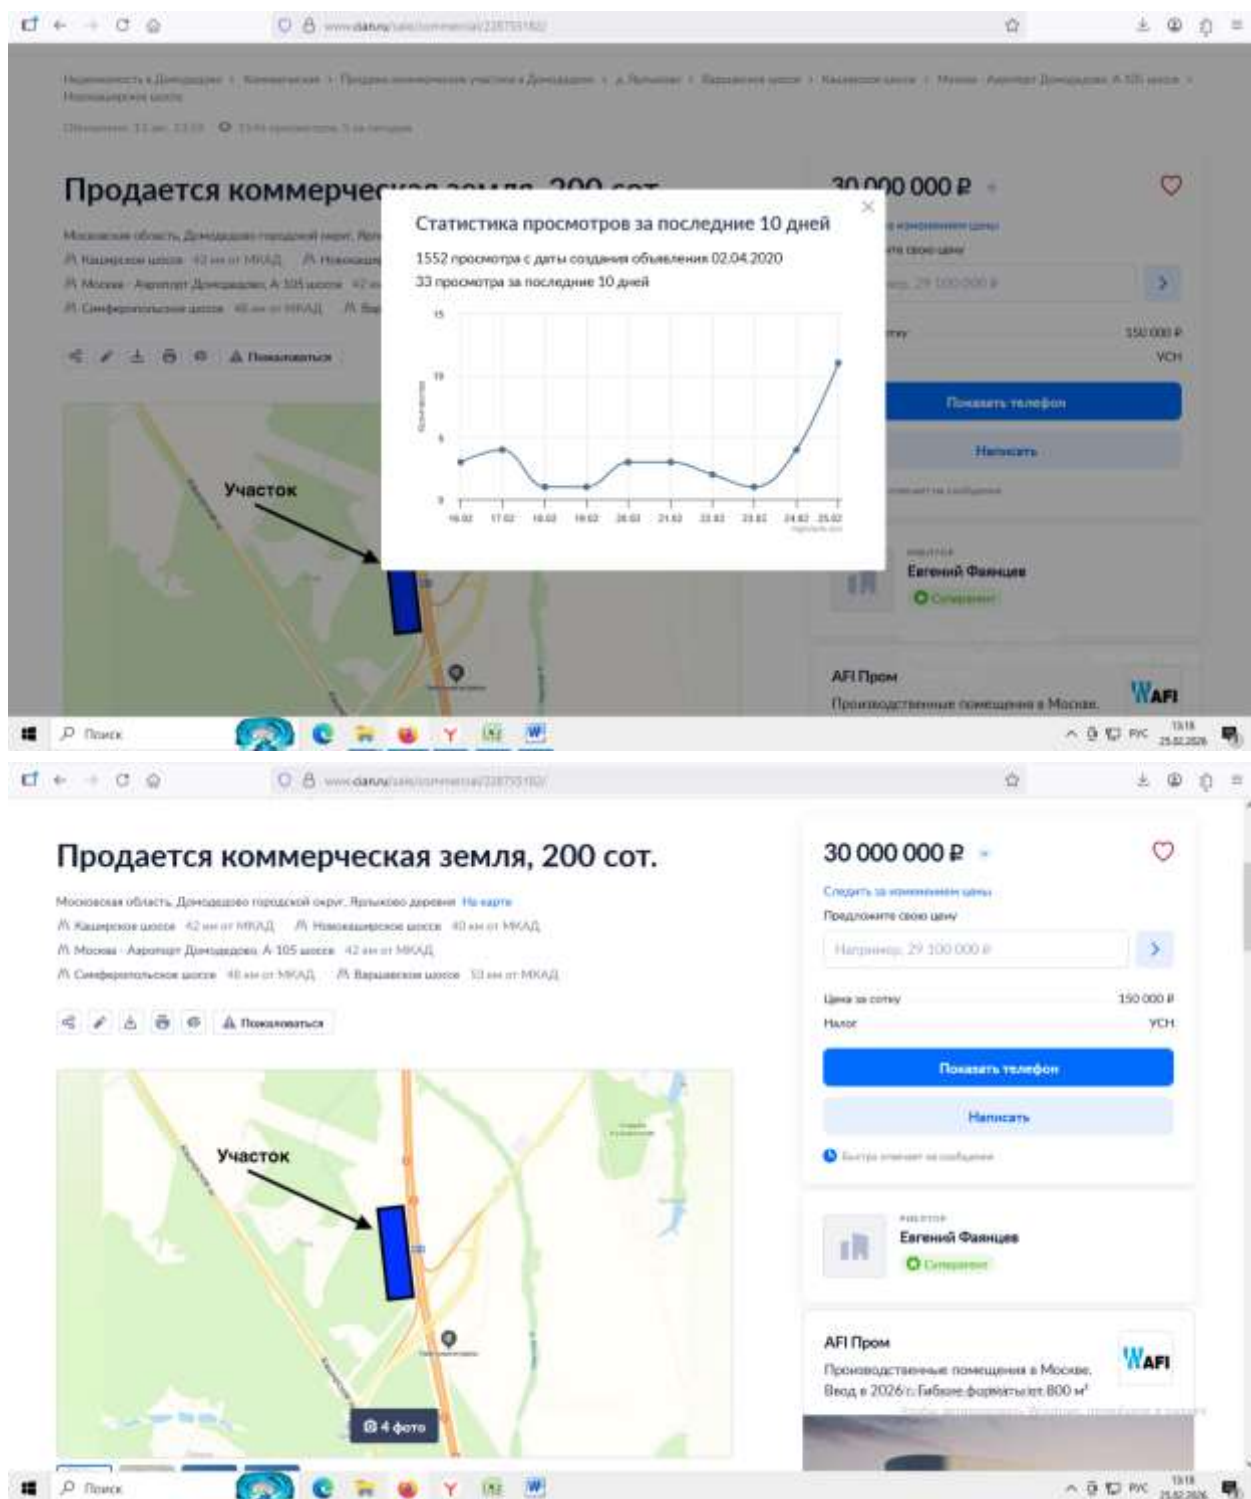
www.cian.ru/sale/commercial/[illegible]

Недвижимость в Домодедово > Коммерческая > Продажа коммерческих участков в Домодедово > д. Ялтыково > Варшавское шоссе > Каширское шоссе > Москва - Аэропорт Домодедово А 105 шоссе > Новокаширское шоссе

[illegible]

Продается коммерческая земля, 200 сот.

30 000 000 ₽

Статистика просмотров за последние 10 дней

1552 просмотра с даты создания объявления 02.04.2020

33 просмотра за последние 10 дней

15

10

5

0

16.02 17.02 18.02 19.02 20.02 21.02 22.02 23.02 24.02 25.02

Участок

Показать телефон

Написать

Евгений Фаянцев

AFI Пром

Производственные помещения в Москве.

Поиск

РУС 13:18 25.02.2026

www.cian.ru/sale/commercial/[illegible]

Продается коммерческая земля, 200 сот.

Московская область, Домодедово городской округ, Ялтыково деревня На карте

Каширское шоссе 42 км от МКАД Новокаширское шоссе 40 км от МКАД

Москва - Аэропорт Домодедово А 105 шоссе 42 км от МКАД

Симферопольское шоссе 48 км от МКАД Варшавское шоссе 53 км от МКАД

Пожаловаться

Участок

4 фото

30 000 000 ₽

Следить за изменением цены

Предложите свою цену

Например, 29 100 000 ₽

Цена за сотку 150 000 ₽

Налог УСН

Показать телефон

Написать

Быстро отвечает на сообщения

РИЭЛТОР

Евгений Фаянцев

Супер агент

AFI Пром

Производственные помещения в Москве. Ввод в 2026 г. Гибкие форматы от 800 м²

AFI

Поиск

РУС 13:18 25.02.2026